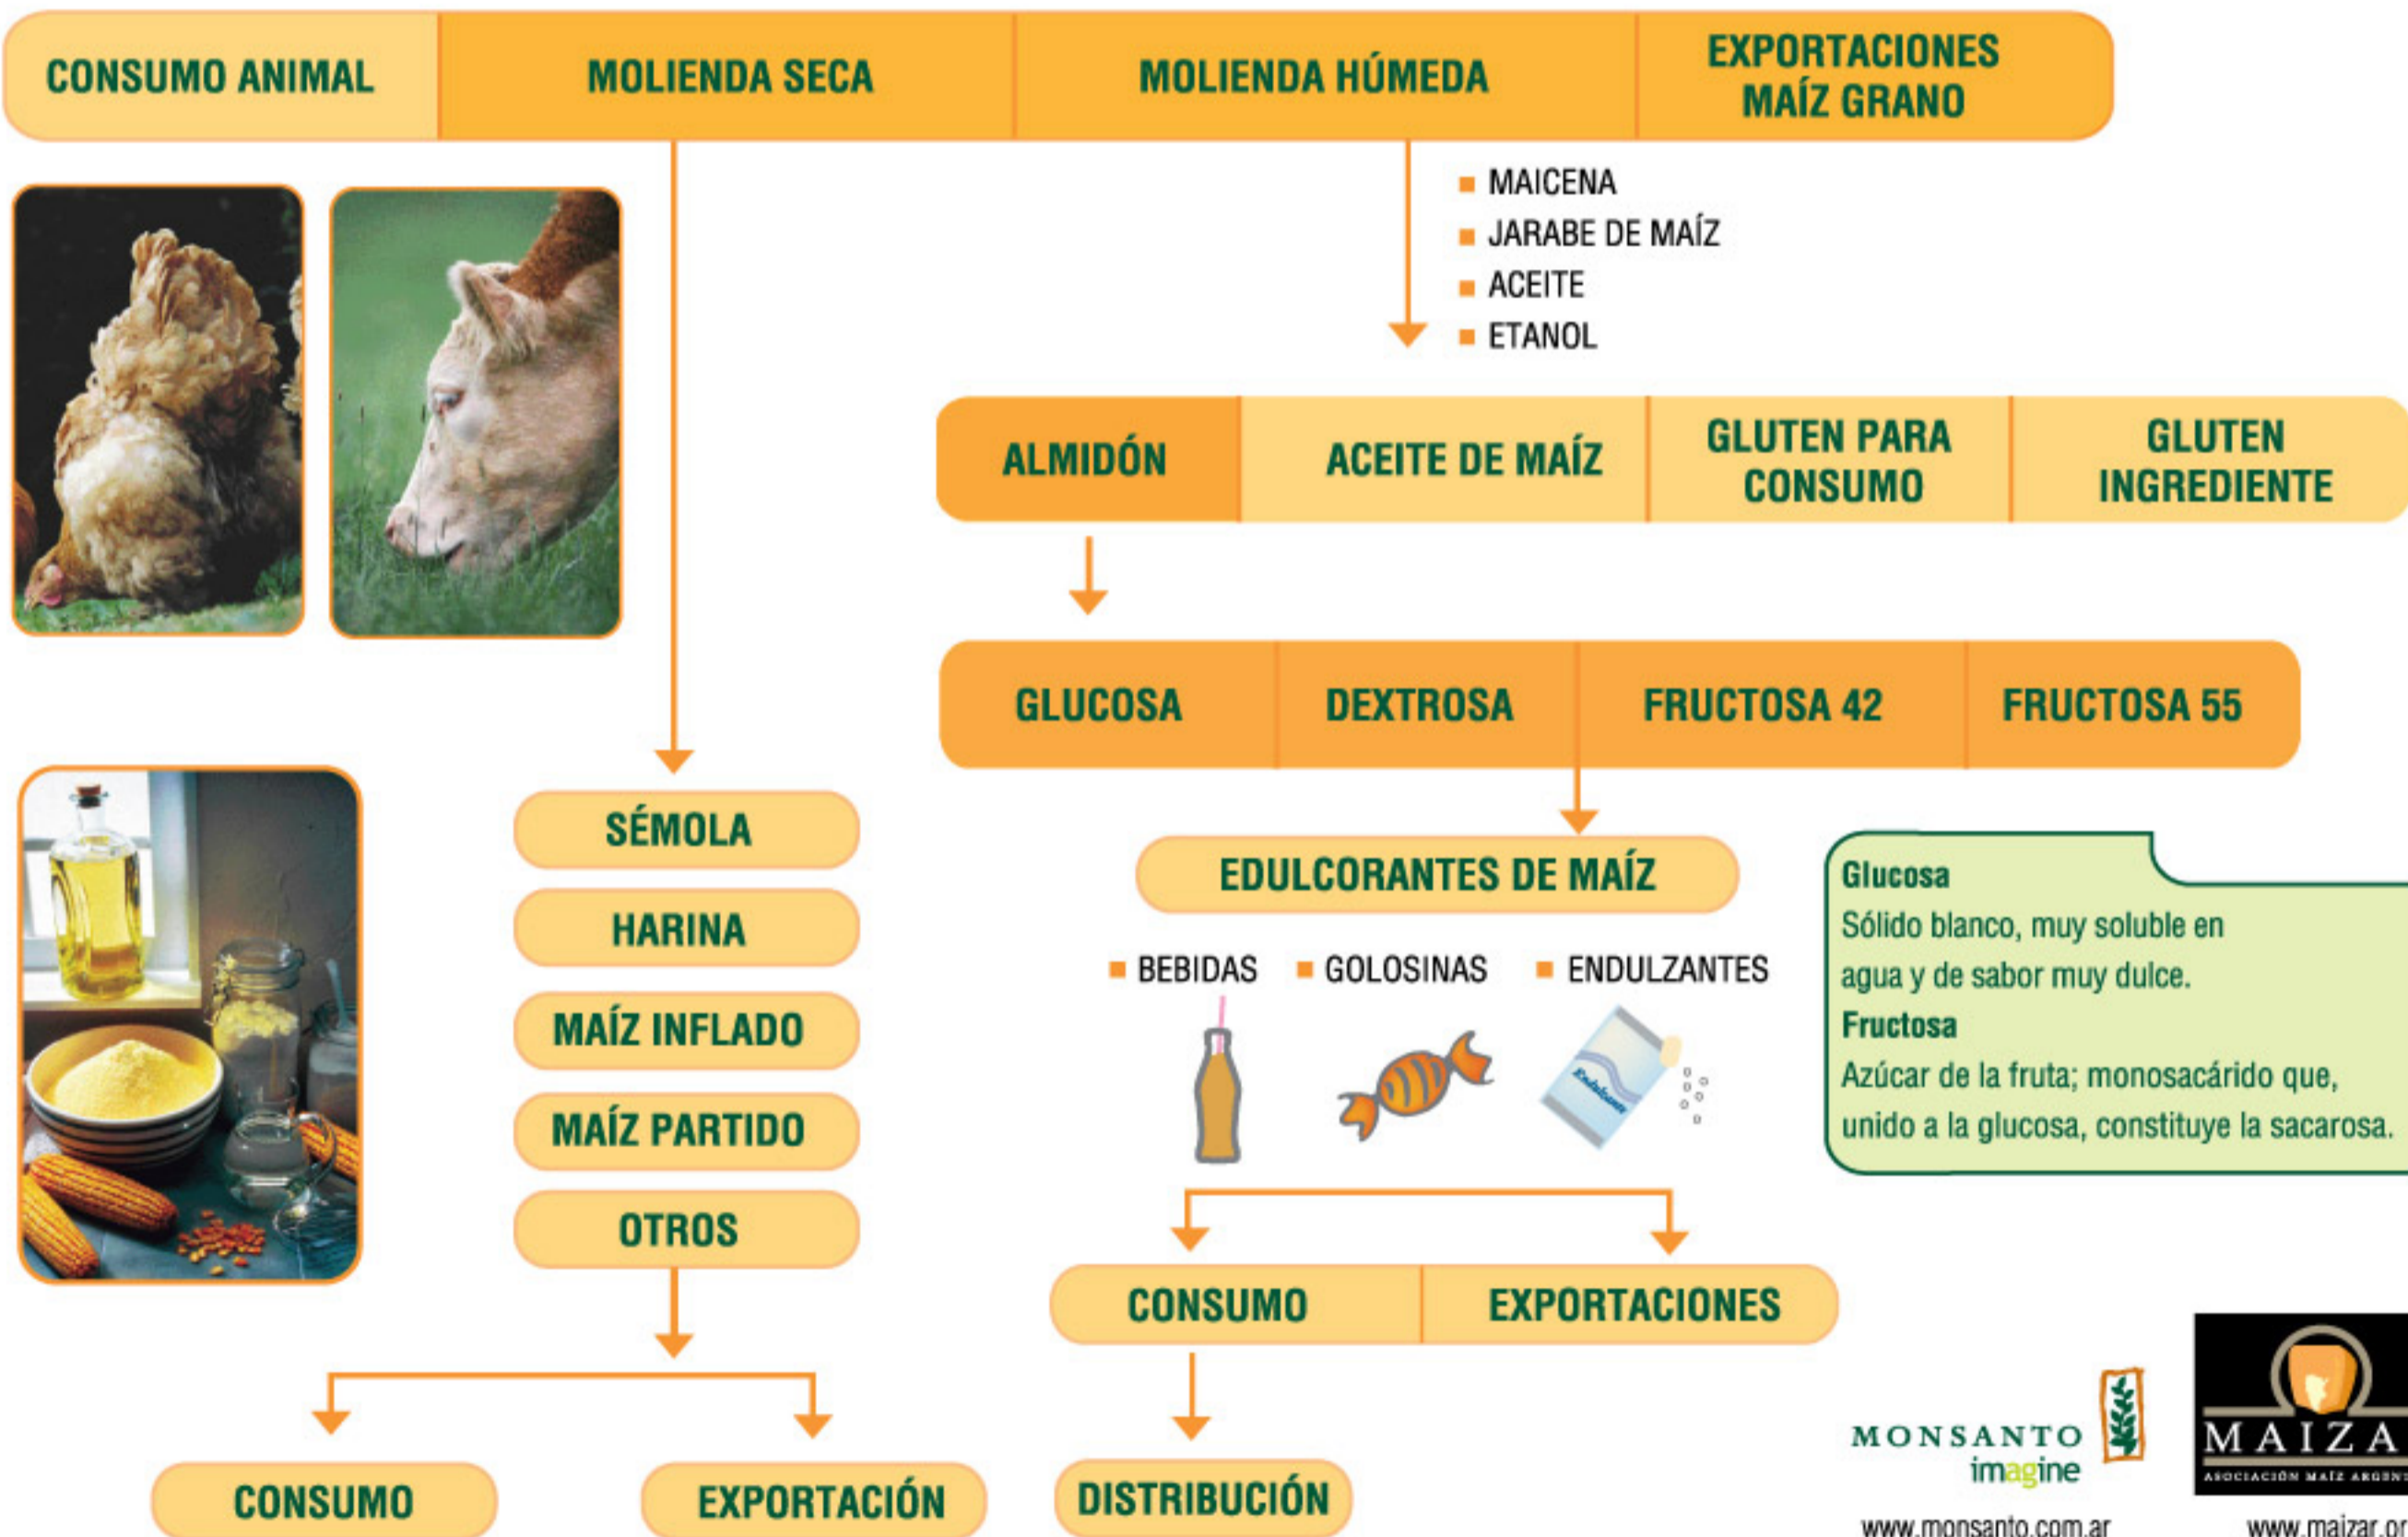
CONSUMO ANIMAL | MOLIENDA SECA | MOLIENDA HÚMEDA | EXPORTACIONES MAÍZ GRANO

MAICENA
JARABE DE MAÍZ
ACEITE
ETANOL

ALMIDÓN | ACEITE DE MAÍZ | GLUTEN PARA CONSUMO | GLUTEN INGREDIENTE

GLUCOSA | DEXTROSA | FRUCTOSA 42 | FRUCTOSA 55

SÉMOLA
HARINA
MAÍZ INFLADO
MAÍZ PARTIDO
OTROS

EDULCORANTES DE MAÍZ

BEBIDAS
GOLOSINAS
ENDULZANTES

Endulzante

Glucosa
Sólido blanco, muy soluble en agua y de sabor muy dulce.
Fructosa
Azúcar de la fruta; monosacárido que, unido a la glucosa, constituye la sacarosa.

CONSUMO | EXPORTACIONES

DISTRIBUCIÓN

CONSUMO

EXPORTACIÓN

MONSANTO
imagine
www.monsanto.com.ar

MAIZA
ASOCIACIÓN MAÍZ ARGENT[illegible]
www.maizar.or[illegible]